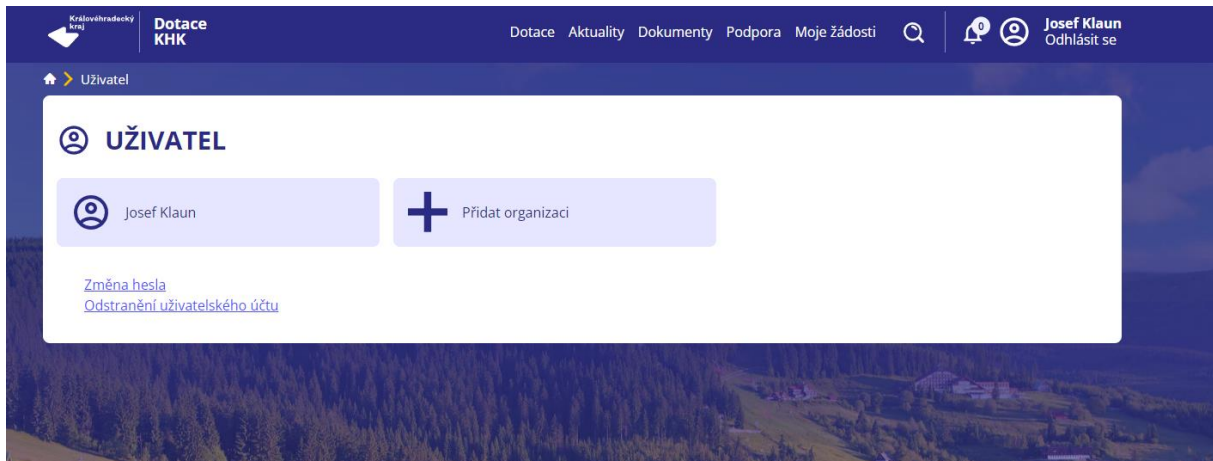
Královéhradecký kraj

Dotace KHK

Dotace Aktuality Dokumenty Podpora Moje žádosti

0

Josef Klaun
Odhlásit se

Uživatel

UŽIVATEL

Josef Klaun

Přidat organizaci

Změna hesla
Odstranění uživatelského účtu